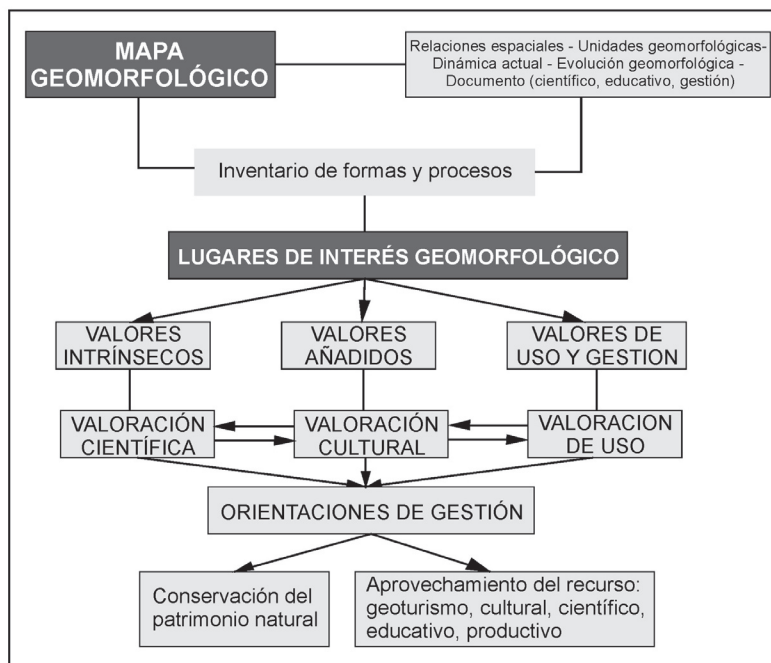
MAPA GEOMORFOLÓGICO

Relaciones espaciales - Unidades geomorfológicas- Dinámica actual - Evolución geomorfológica - Documento (científico, educativo, gestión)

Inventario de formas y procesos

LUGARES DE INTERÉS GEOMORFOLÓGICO

VALORES INTRÍNSECOS

VALORES AÑADIDOS

VALORES DE USO Y GESTION

VALORACIÓN CIENTÍFICA

VALORACIÓN CULTURAL

VALORACION DE USO

ORIENTACIONES DE GESTIÓN

Conservación del patrimonio natural

Aprovechamiento del recurso: geoturismo, cultural, científico, educativo, productivo